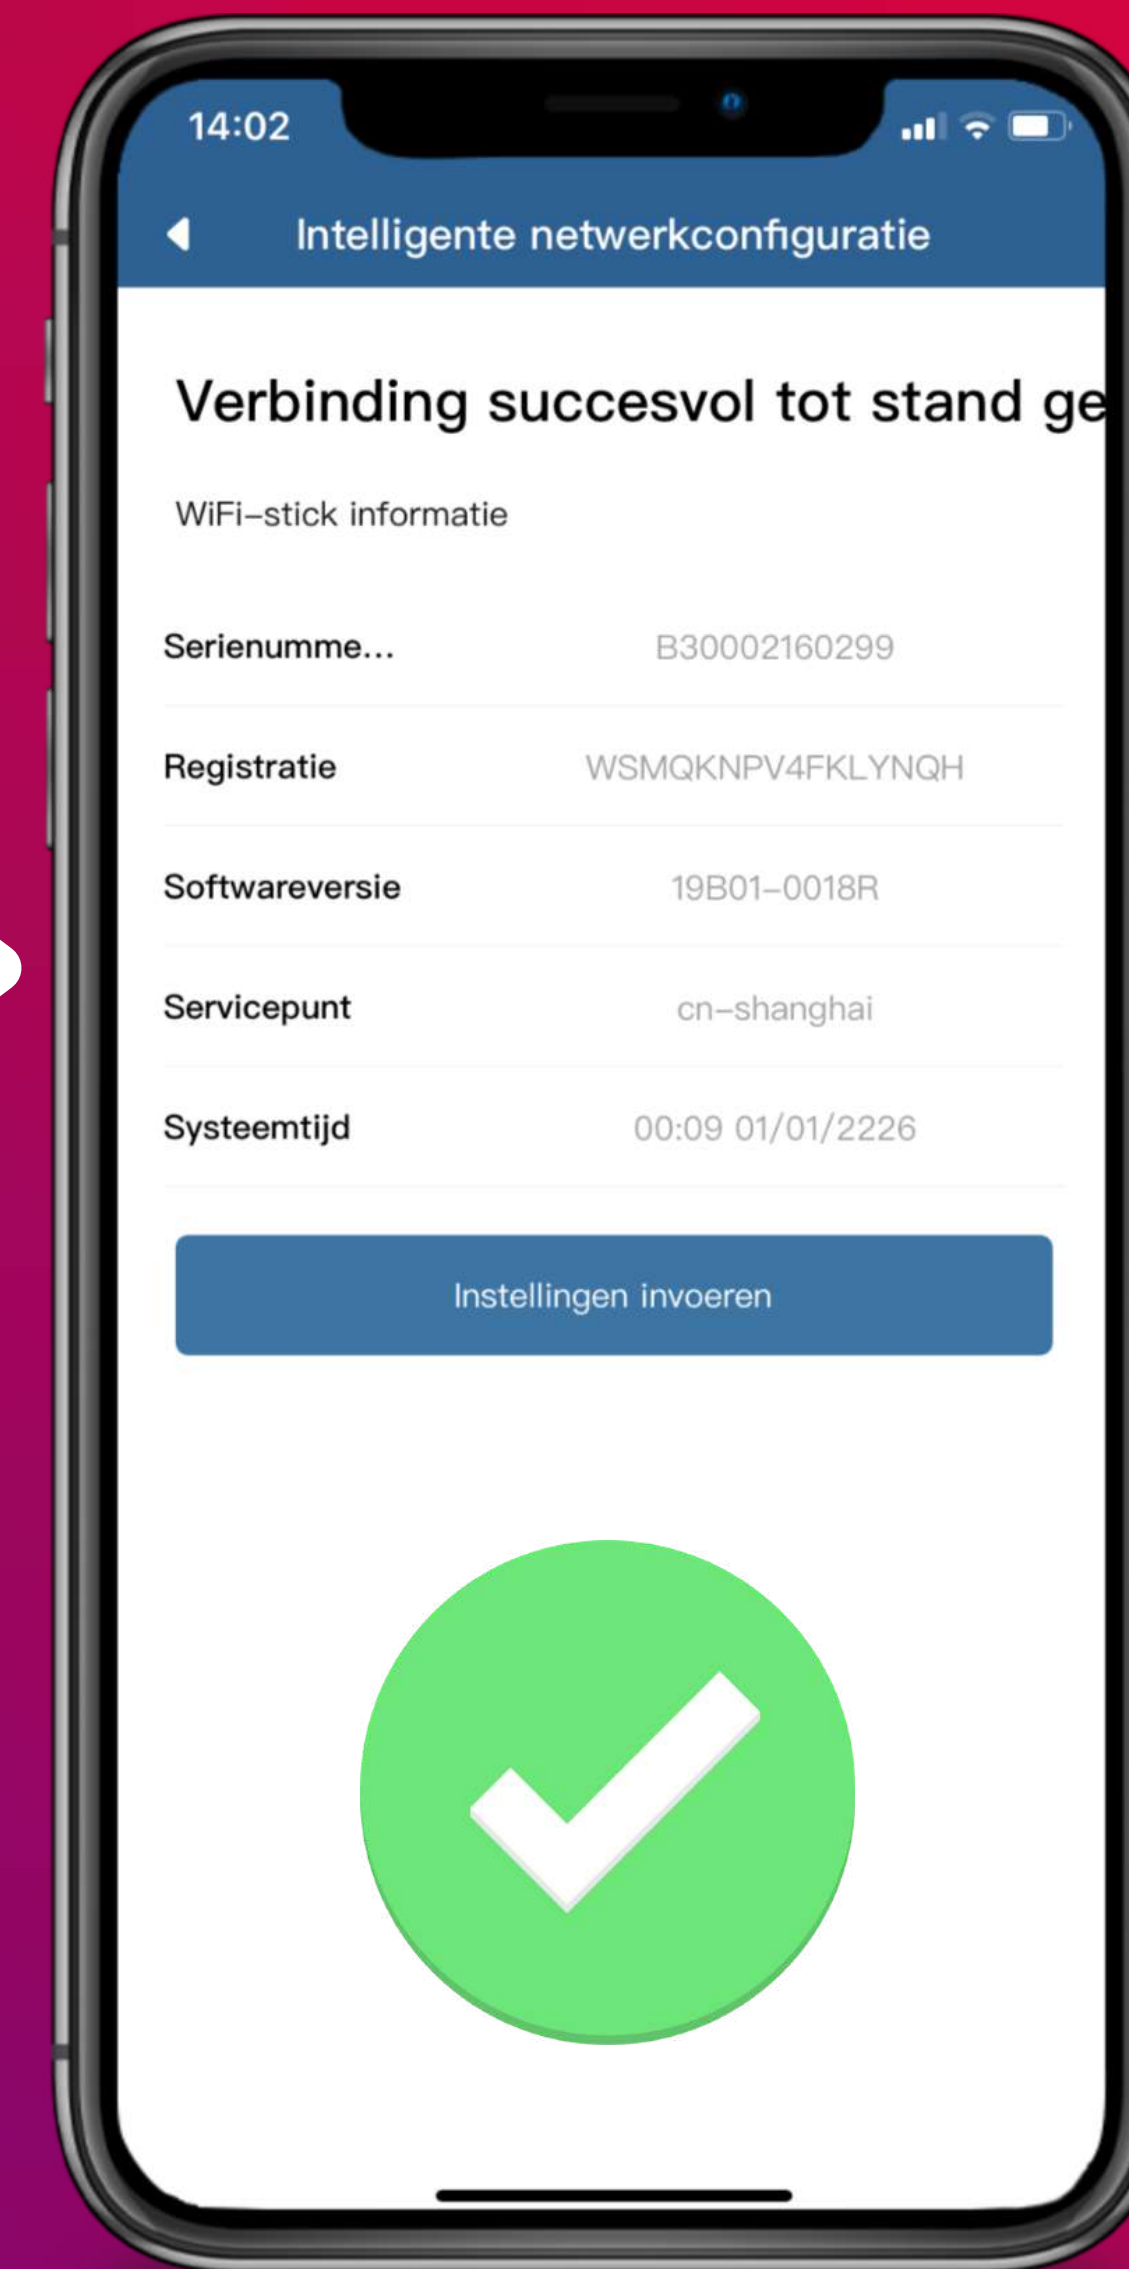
14:02

Intelligente netwerkconfiguratie

Verbinding succesvol tot stand ge

WiFi-stick informatie

| Serienumme... | B30002160299 |
|---|---|
| Registratie | WSMQKNPV4FKLYNQH |
| Softwareversie | 19B01-0018R |
| Servicepunt | cn-shanghai |
| Systeemtijd | 00:09 01/01/2226 |

Instellingen invoeren